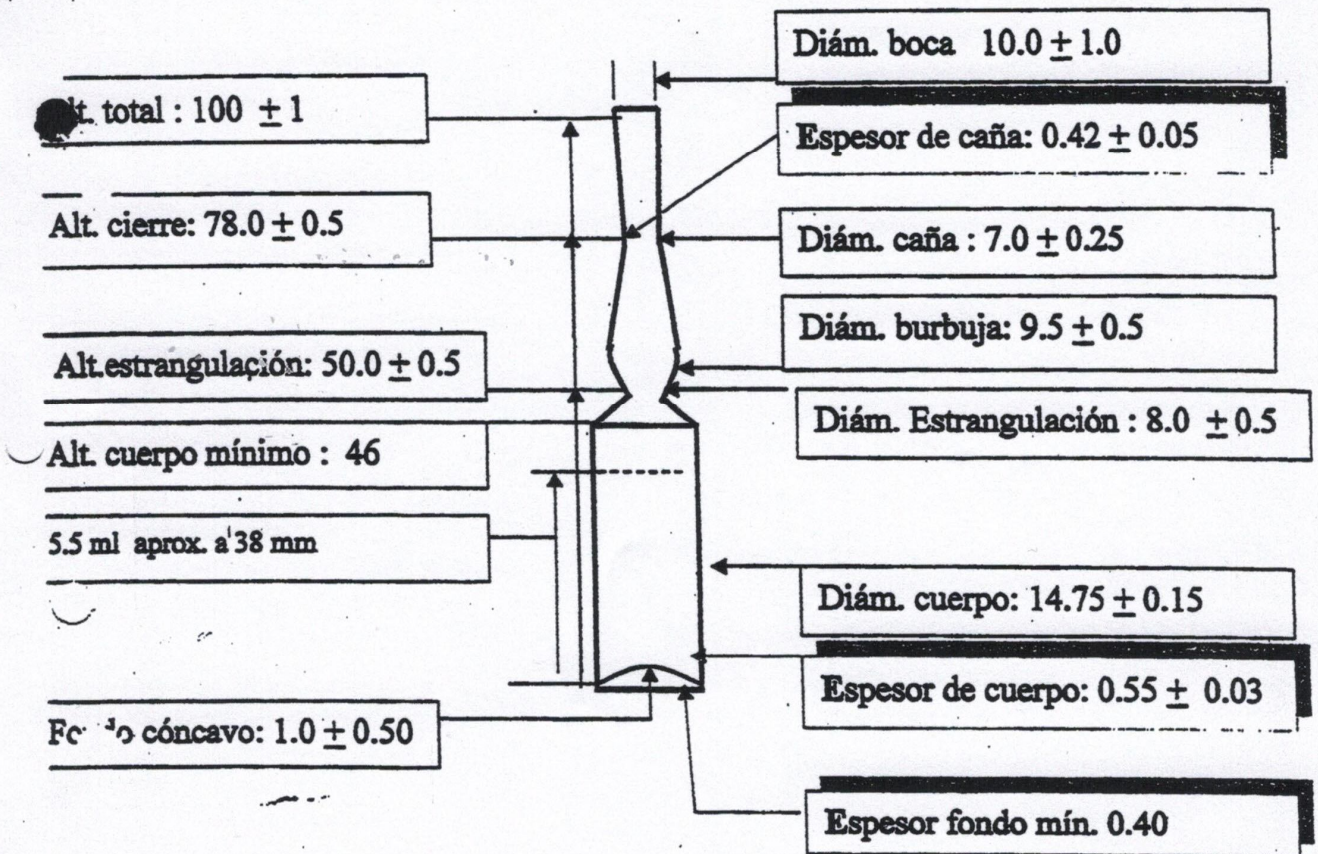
Diám. boca $10.0 \pm 1.0$

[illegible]t. total : $100 \pm 1$

Espesor de caña: $0.42 \pm 0.05$

Alt. cierre: $78.0 \pm 0.5$

Diám. caña : $7.0 \pm 0.25$

Diám. burbuja: $9.5 \pm 0.5$

Alt.estrangulación: $50.0 \pm 0.5$

Diám. Estrangulación : $8.0 \pm 0.5$

Alt. cuerpo mínimo : 46

5.5 ml aprox. a 38 mm

Diám. cuerpo: $14.75 \pm 0.15$

Espesor de cuerpo: $0.55 \pm 0.03$

Fo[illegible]o cóncavo: $1.0 \pm 0.50$

Espesor fondo mín. 0.40